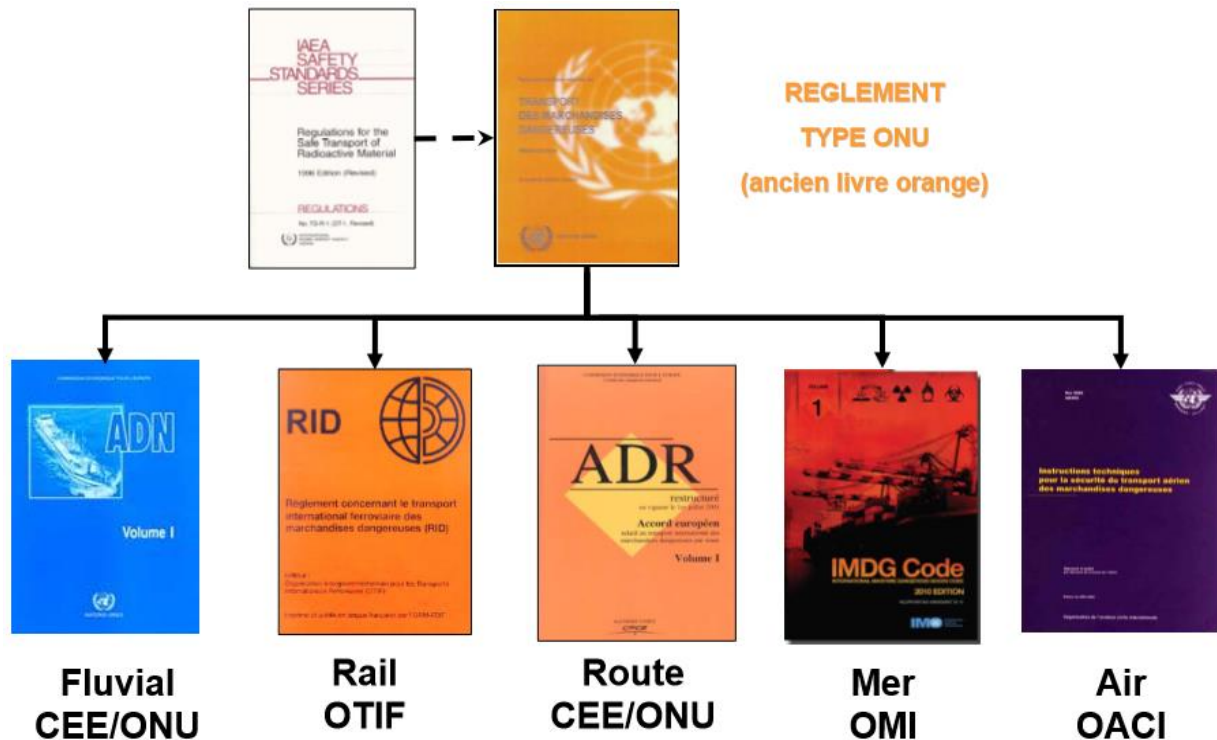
IAEA SAFETY STANDARDS SERIES

Regulations for the Safe Transport of Radioactive Material

1996 Edition (Revised)

REGULATIONS

TRANSPORT DES MARCHANDISES DANGEREUSES

REGLEMENT

TYPE ONU

(ancien livre orange)

ADN

Volume I

RID

Règlement concernant le transport international ferroviaire des marchandises dangereuses (RID)

ADR

restructuré

Accord européen

Volume I

1

IMDG Code

2010 EDITION

IMO

Instructions techniques pour la sécurité du transport aérien des marchandises dangereuses

Fluvial
CEE/ONU

Rail
OTIF

Route
CEE/ONU

Mer
OMI

Air
OACI